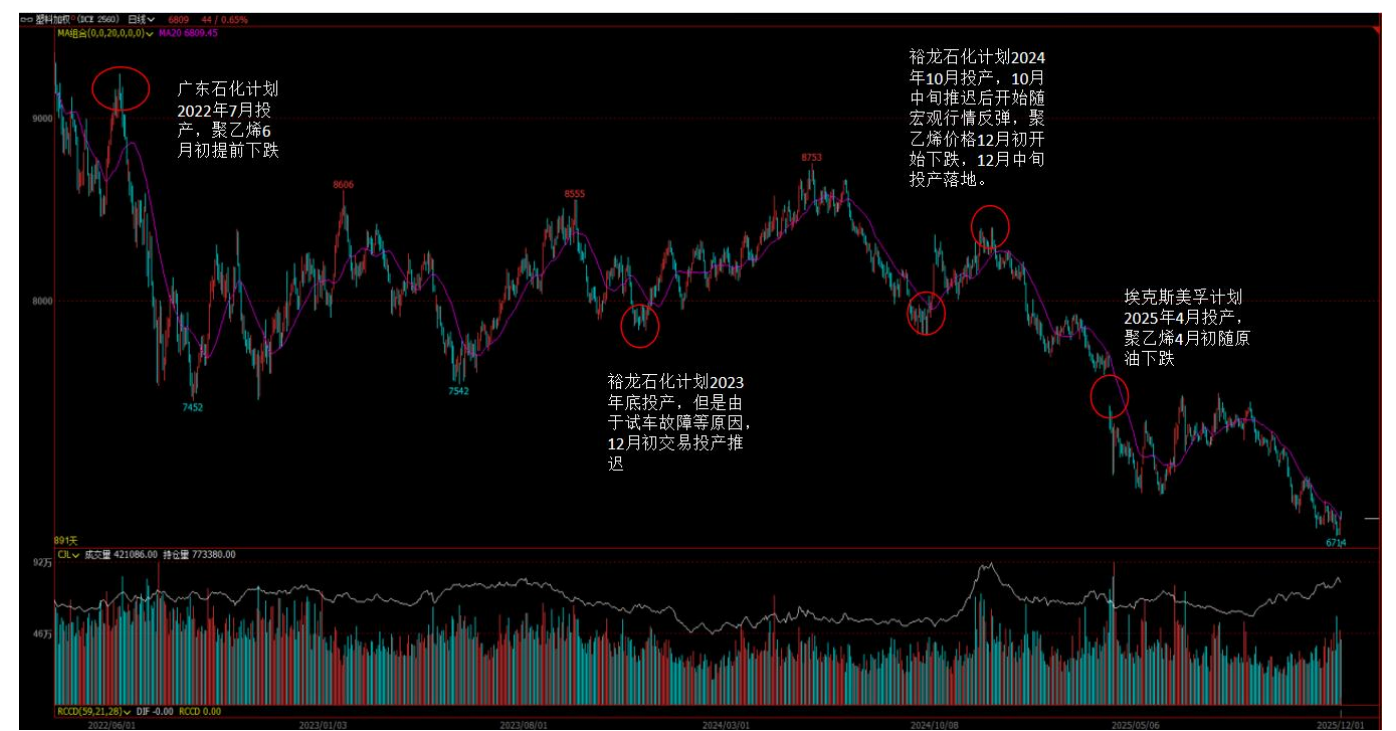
塑料加权(DCE 2560) 日线 6809 44 / 0.65%
MA组合(0,0,20,0,0,0) MA20:6809.45

广东石化计划2022年7月投产，聚乙烯6月初提前下跌

裕龙石化计划2024年10月投产，10月中旬推迟后开始随宏观行情反弹，聚乙烯价格12月初开始下跌，12月中旬投产落地。

埃克斯美孚计划2025年4月投产，聚乙烯4月初随原油下跌

裕龙石化计划2023年底投产，但是由于试车故障等原因，12月初交易投产推迟

9000
8000
8606
8555
8753
7452
7542
6714
891天

CJL 成交量 421086.00 持仓量 773380.00
92万
46万

RCCD(59,21,28) DIF -0.00 RCCD 0.00

2022/06/01
2023/01/03
2023/08/01
2024/03/01
2024/10/08
2025/05/06
2025/12/01